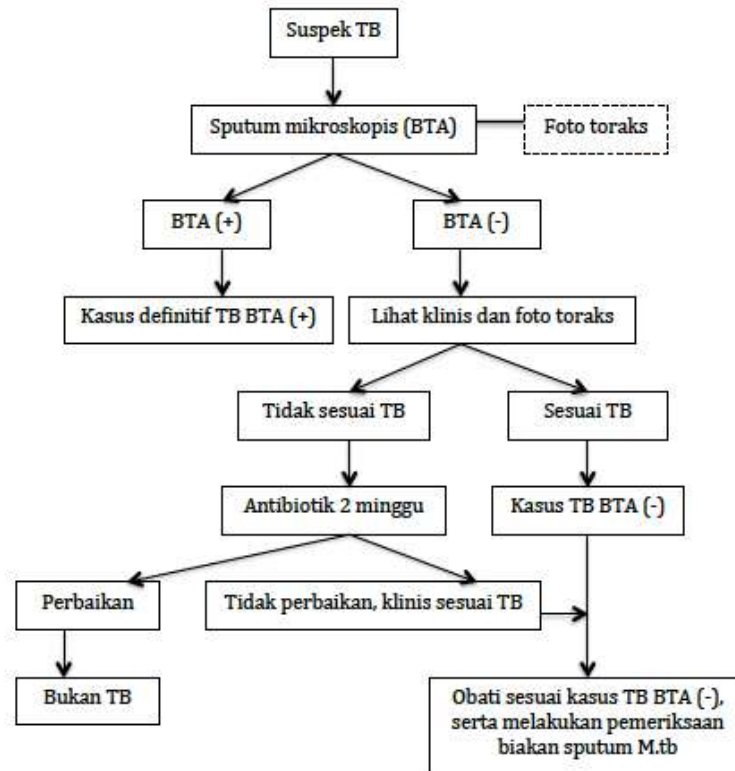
Suspek TB

Sputum mikroskopis (BTA)

Foto toraks

BTA (+)

BTA (-)

Kasus definitif TB BTA (+)

Lihat klinis dan foto toraks

Tidak sesuai TB

Sesuai TB

Antibiotik 2 minggu

Kasus TB BTA (-)

Perbaikan

Tidak perbaikan, klinis sesuai TB

Bukan TB

Obati sesuai kasus TB BTA (-), serta melakukan pemeriksaan biakan sputum M.tb